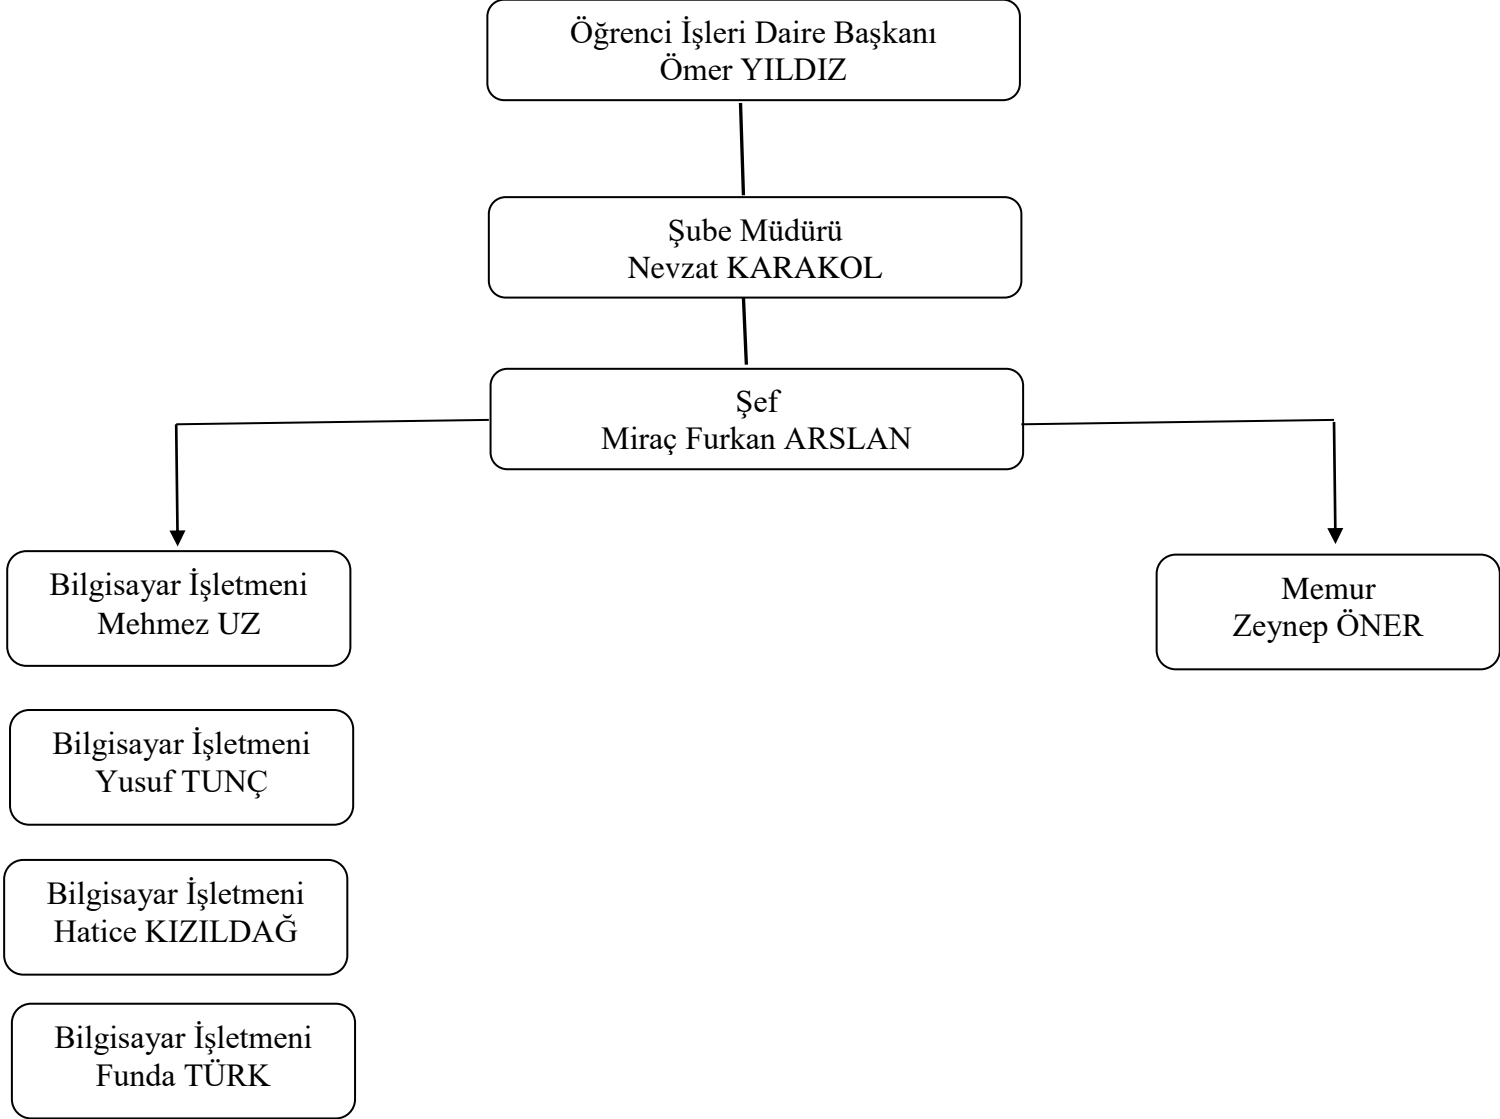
Öğrenci İşleri Daire Başkanı
Ömer YILDIZ

Şube Müdürü
Nevzat KARAKOL

Şef
Miraç Furkan ARSLAN

Bilgisayar İşletmeni
Mehmez UZ

Memur
Zeynep ÖNER

Bilgisayar İşletmeni
Yusuf TUNÇ

Bilgisayar İşletmeni
Hatice KIZILDAĞ

Bilgisayar İşletmeni
Funda TÜRK